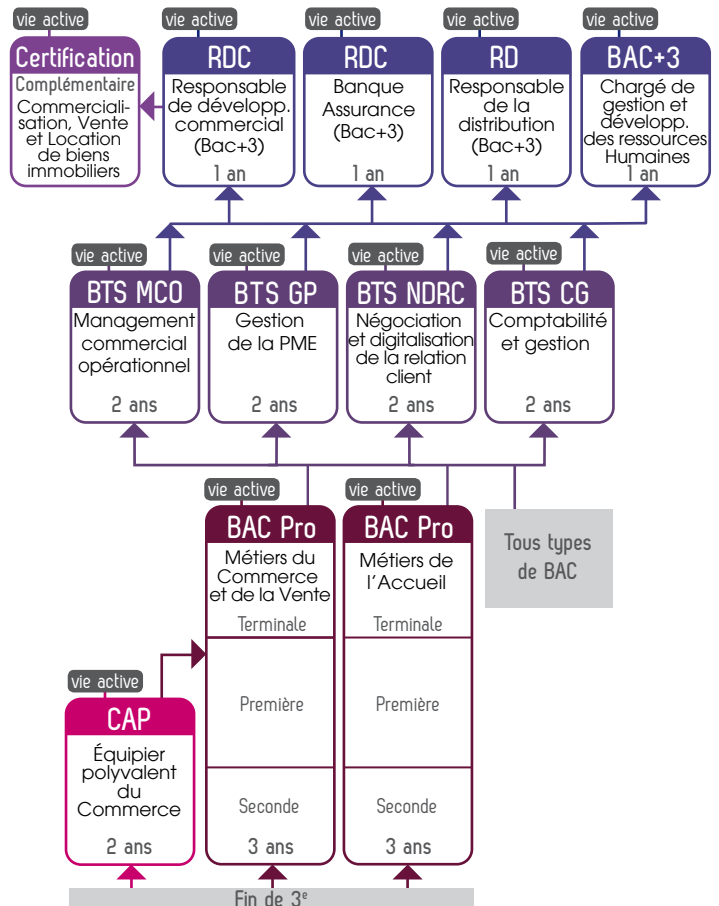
vie active
Certification
Complémentaire
Commercialisation, Vente et Location de biens immobiliers

vie active
RDC
Responsable de développ. commercial (Bac+3)
1 an

vie active
RDC
Banque Assurance (Bac+3)
1 an

vie active
RD
Responsable de la distribution (Bac+3)
1 an

vie active
BAC+3
Chargé de gestion et développ. des ressources Humaines
1 an

vie active
BTS MCO
Management commercial opérationnel
2 ans

vie active
BTS GP
Gestion de la PME
2 ans

vie active
BTS NDRC
Négociation et digitalisation de la relation client
2 ans

vie active
BTS CG
Comptabilité et gestion
2 ans

vie active
BAC Pro
Métiers du Commerce et de la Vente
Terminale
Première
Seconde
3 ans

vie active
BAC Pro
Métiers de l'Accueil
Terminale
Première
Seconde
3 ans

Tous types de BAC

vie active
CAP
Équipier polyvalent du Commerce
2 ans

Fin de 3$^e$